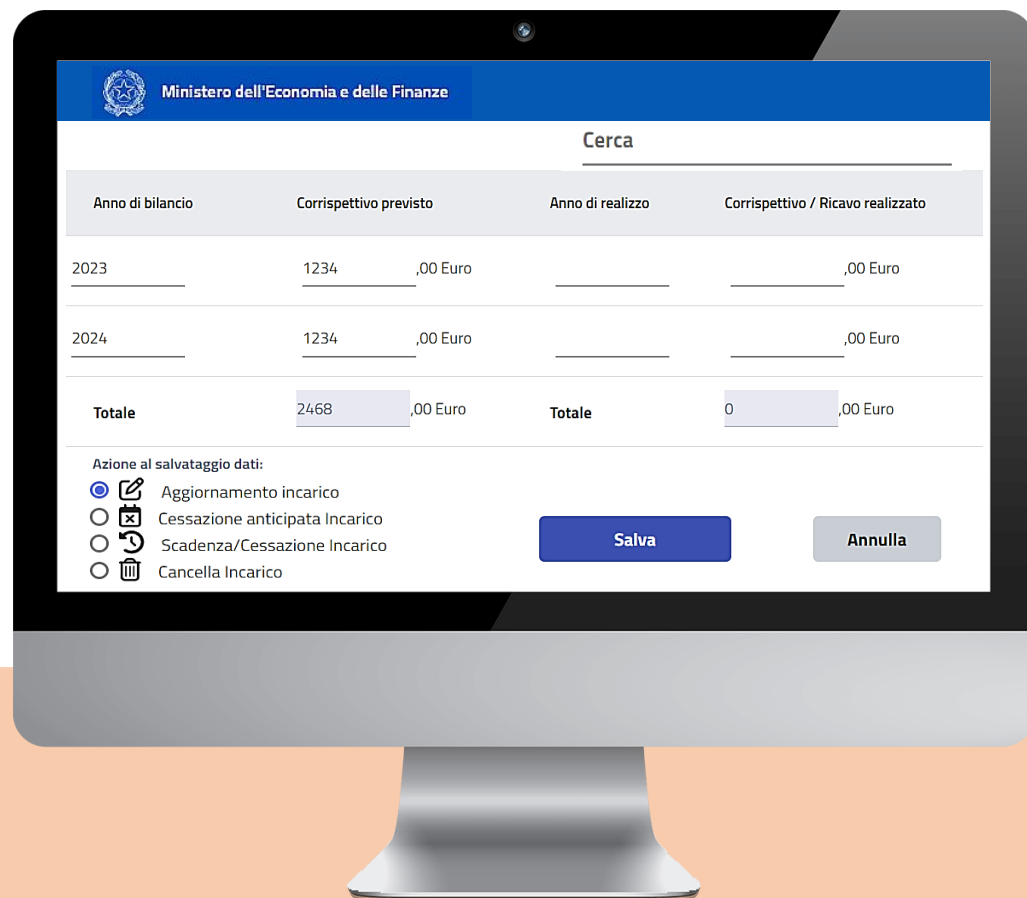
Ministero dell'Economia e delle Finanze

Cerca

| Anno di bilancio | Corrispettivo previsto | Anno di realizzo | Corrispettivo / Ricavo realizzato |
|---|---|---|---|
| 2023 | 1234 ,00 Euro | | ,00 Euro |
| 2024 | 1234 ,00 Euro | | ,00 Euro |
| Totale | 2468 ,00 Euro | Totale | 0 ,00 Euro |

Azione al salvataggio dati:
Aggiornamento incarico
Cessazione anticipata Incarico
Scadenza/Cessazione Incarico
Cancella Incarico

Salva

Annulla